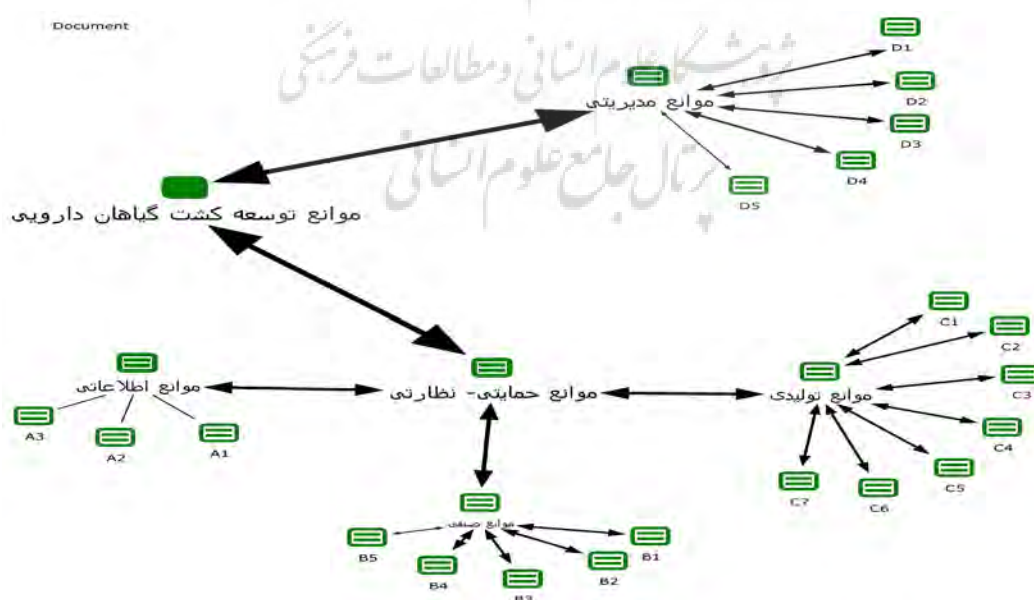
Document

پژوهشگاه علوم انسانی و مطالعات فرهنگی
پرتال جامع علوم انسانی

D1
موانع مدیریتی
D2
D3
D4
D5

موانع توسعه کشت گیاهان دارویی

C1
C2
C3
موانع تولیدی
C4
C5
C6
C7

موانع اطلاعاتی
A3
A2
A1

موانع حمایتی- نظارتی

موانع صنفی
B5
B4
B3
B2
B1